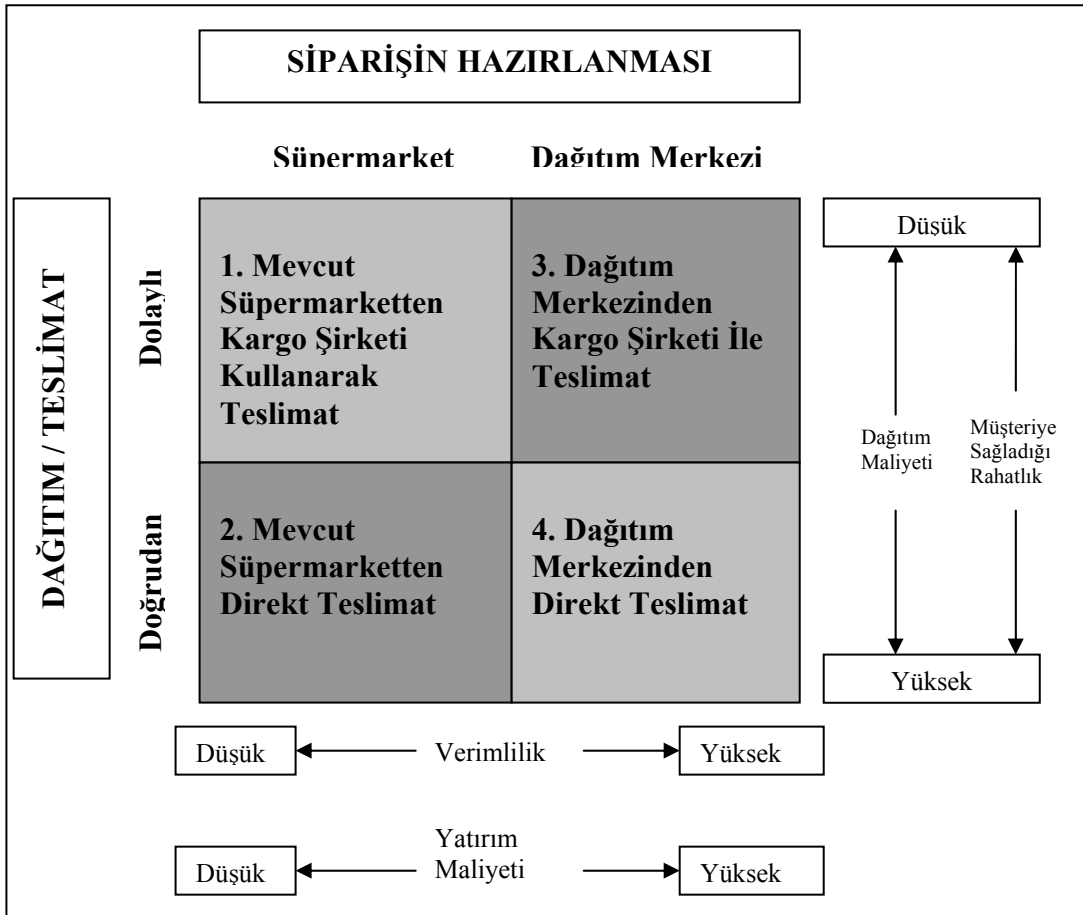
SİPARİŞİN HAZIRLANMASI

Süpermarket

Dağıtım Merkezi

DAĞITIM / TESLİMAT

Dolaylı

Doğrudan

1. Mevcut Süpermarketten Kargo Şirketi Kullanarak Teslimat

3. Dağıtım Merkezinden Kargo Şirketi İle Teslimat

2. Mevcut Süpermarketten Direkt Teslimat

4. Dağıtım Merkezinden Direkt Teslimat

Düşük

Dağıtım Maliyeti

Müşteriye Sağladığı Rahatlık

Yüksek

Düşük

Verimlilik

Yüksek

Düşük

Yatırım Maliyeti

Yüksek